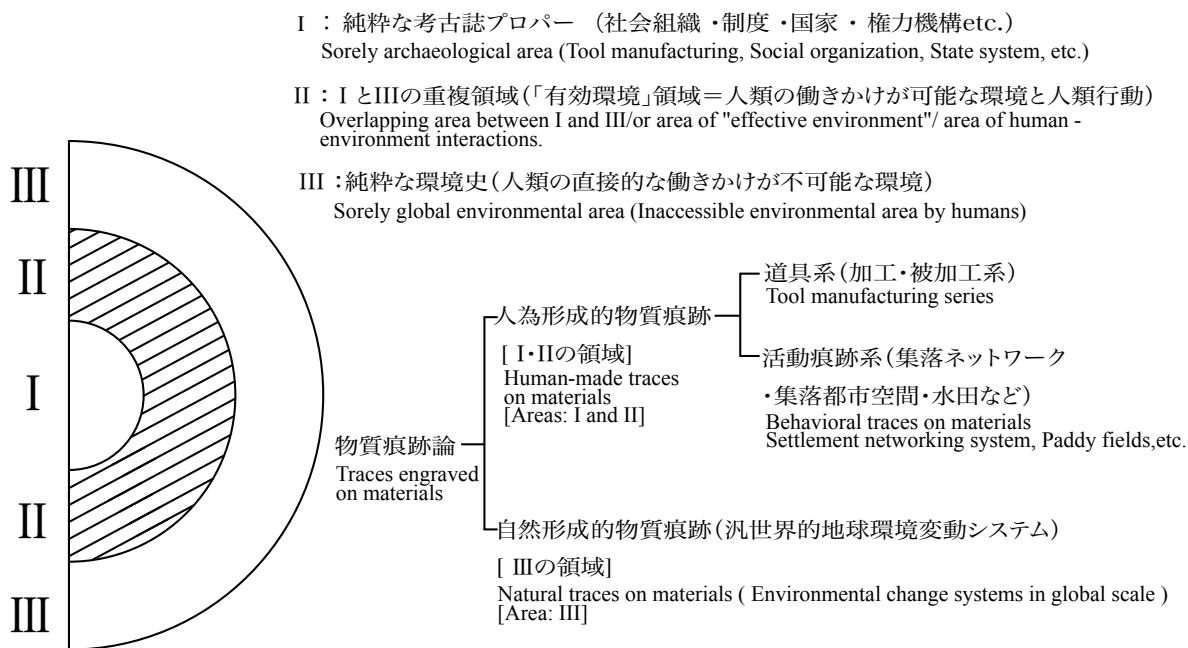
Ⅰ：純粋な考古誌プロパー（社会組織・制度・国家・権力機構etc.）
Sorely archaeological area (Tool manufacturing, Social organization, State system, etc.)

Ⅱ：ⅠとⅢの重複領域（「有効環境」領域＝人類の働きかけが可能な環境と人類行動）
Overlapping area between I and III/or area of "effective environment"/ area of human - environment interactions.

Ⅲ：純粋な環境史（人類の直接的な働きかけが不可能な環境）
Sorely global environmental area (Inaccessible environmental area by humans)

Ⅲ
Ⅱ
Ⅰ
Ⅱ
Ⅲ

物質痕跡論
Traces engraved on materials

人為形成的物質痕跡
[ Ⅰ・Ⅱの領域]
Human-made traces on materials
[Areas: I and II]

道具系（加工・被加工系）
Tool manufacturing series

活動痕跡系（集落ネットワーク・集落都市空間・水田など）
Behavioral traces on materials
Settlement networking system, Paddy fields,etc.

自然形成的物質痕跡（汎世界的地球環境変動システム）
[ Ⅲの領域]
Natural traces on materials ( Environmental change systems in global scale )
[Area: III]